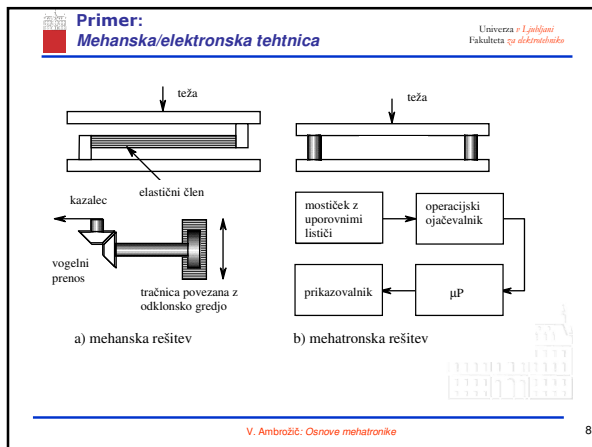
Primer:
Mehanska/elektronska tehtnica

Univerza v Ljubljani
Fakulteta za elektrotehniko

teža

elastični člen

kazalec

vogelni prenos

tračnica povezana z odklonsko gredjo

a) mehanska rešitev

teža

mostiček z uporovnimi lističi

operacijski ojačevalnik

prikazovalnik

μP

b) mehatronska rešitev

V. Ambrožič: Osnove mehatronike

8